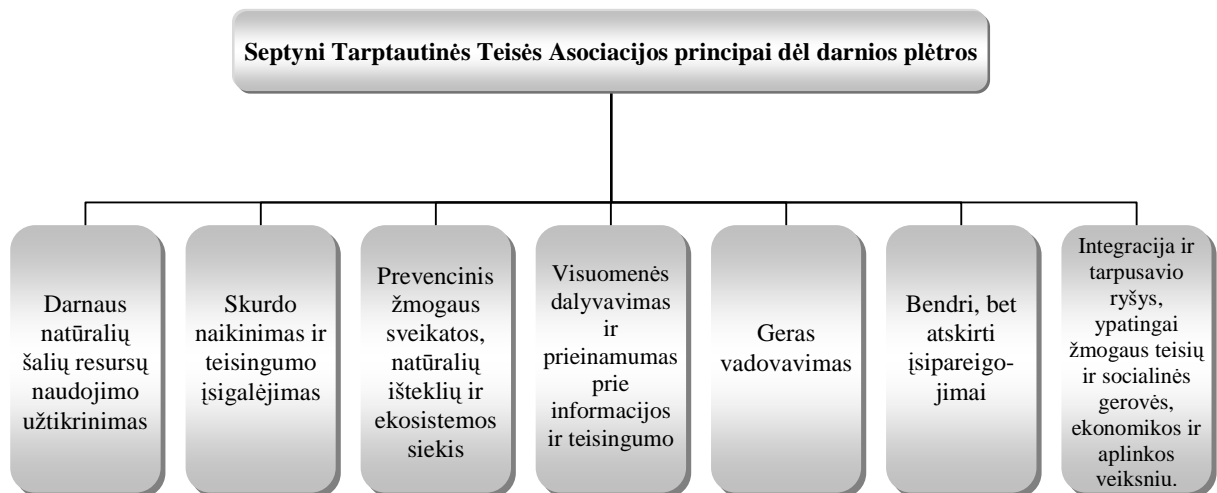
Septyni Tarptautinės Teisės Asociacijos principai dėl darnios plėtros

Darnaus natūralių šalių resursų naudojimo užtikrinimas

Skurdo naikinimas ir teisingumo įsigalėjimas

Prevencinis žmogaus sveikatos, natūralių išteklių ir ekosistemos siekis

Visuomenės dalyvavimas ir prieinamumas prie informacijos ir teisingumo

Geras vadovavimas

Bendri, bet atskirti įsipareigojimai

Integracija ir tarpusavio ryšys, ypatingai žmogaus teisių ir socialinės gerovės, ekonomikos ir aplinkos veiksniu.